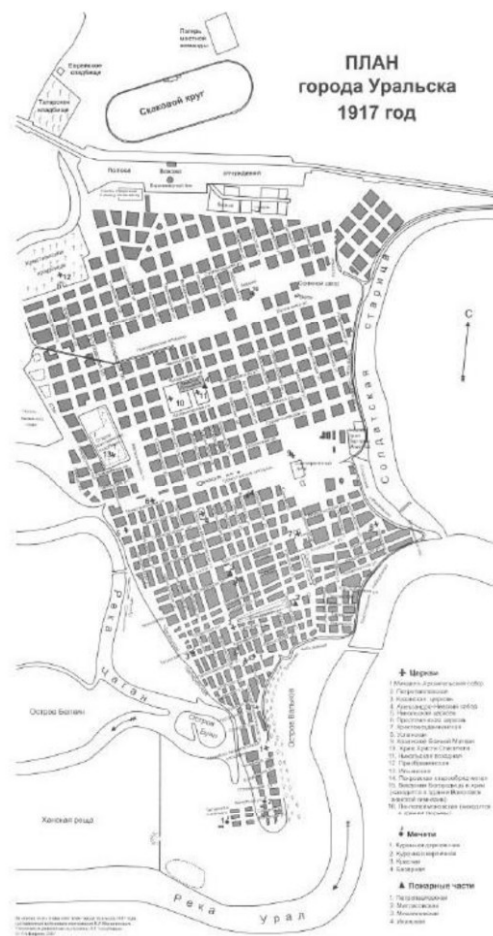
ПЛАН
города Уральска
1917 год

Лагерь местной команды

Еврейское кладбище

Татарское кладбище

Скаковой круг

Вокзал

Солдатская старица

С

Река Чаган

Остров Ветлин

Остров Бухарский

Ханская роща

Река Урал

Церкви

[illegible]

Мечети

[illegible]

Пожарные части

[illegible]